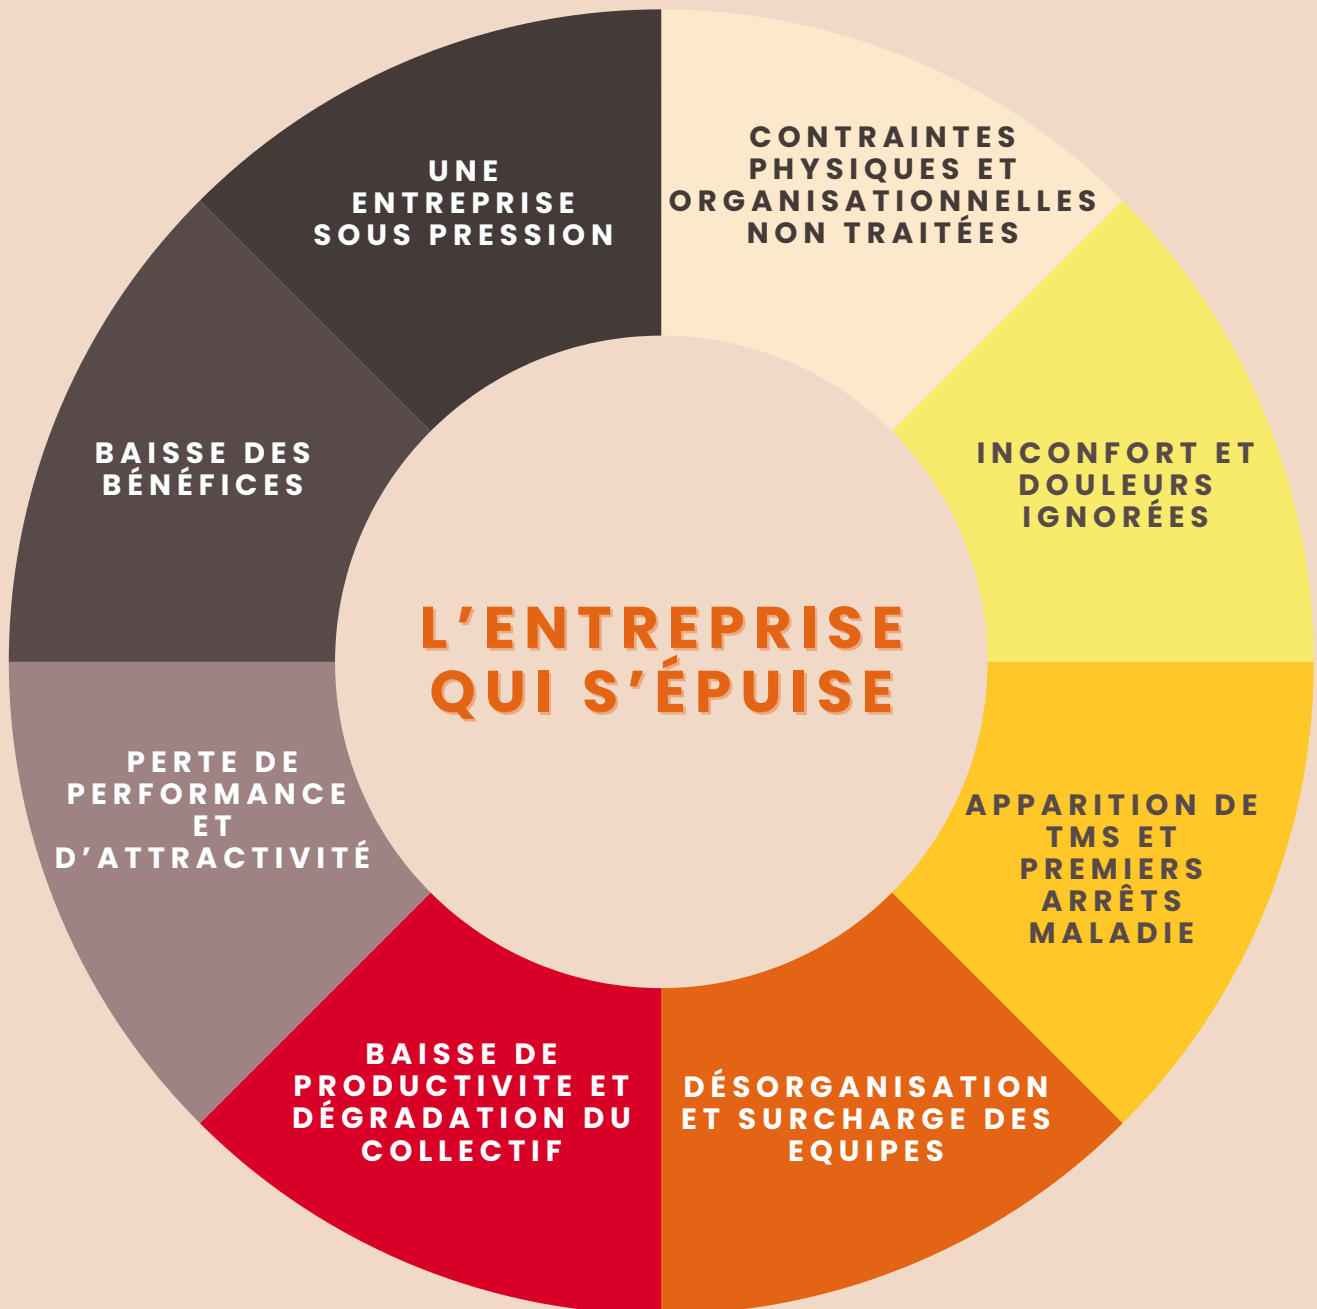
L'ENTREPRISE QUI S'ÉPUISE

CONTRAINTES PHYSIQUES ET ORGANISATIONNELLES NON TRAITÉES

INCONFORT ET DOULEURS IGNORÉES

APPARITION DE TMS ET PREMIERS ARRÊTS MALADIE

DÉSORGANISATION ET SURCHARGE DES EQUIPES

BAISSE DE PRODUCTIVITE ET DÉGRADATION DU COLLECTIF

PERTE DE PERFORMANCE ET D'ATTRACTIVITÉ

BAISSE DES BÉNÉFICES

UNE ENTREPRISE SOUS PRESSION